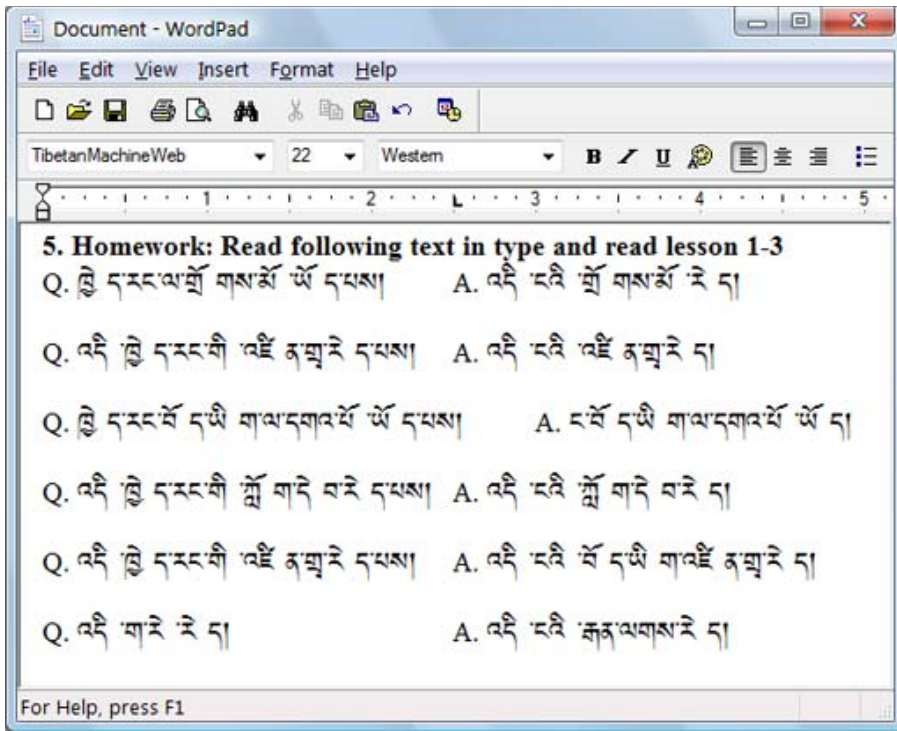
Document - WordPad

File Edit View Insert Format Help

TibetanMachineWeb 22 Western

B I U

5. Homework: Read following text in type and read lesson 1-3

Q. ཁྱེ་ ད་རང་ལ་གྲོ་ གསར་སོ་ ཡོ་ དཔས། A. འདི་ ངའི་ གྲོ་ གསར་སོ་ རེ་ ད།

Q. འདི་ ཁྱེ་ དཔར་གི་ འཛོ་ ནག་རེ་ དཔས། A. འདི་ ངའི་ འཛོ་ ནག་རེ་ ད།

Q. ཁྱེ་ དཔར་པོ་ དཔི་ གལ་དགའ་པོ་ ཡོ་ དཔས། A. ང་པོ་ དཔི་ གལ་དགའ་པོ་ ཡོ་ ད།

Q. འདི་ ཁྱེ་ དཔར་གི་ སློ་ གདེ་ བ་རེ་ དཔས། A. འདི་ ངའི་ སློ་ གདེ་ བ་རེ་ ད།

Q. འདི་ ཁྱེ་ དཔར་གི་ འཛོ་ ནག་རེ་ དཔས། A. འདི་ ངའི་ པོ་ དཔི་ གའཛོ་ ནག་རེ་ ད།

Q. འདི་ ག་རེ་ རེ་ ད། A. འདི་ ངའི་ རྒྱན་ལགས་རེ་ ད།

For Help, press F1